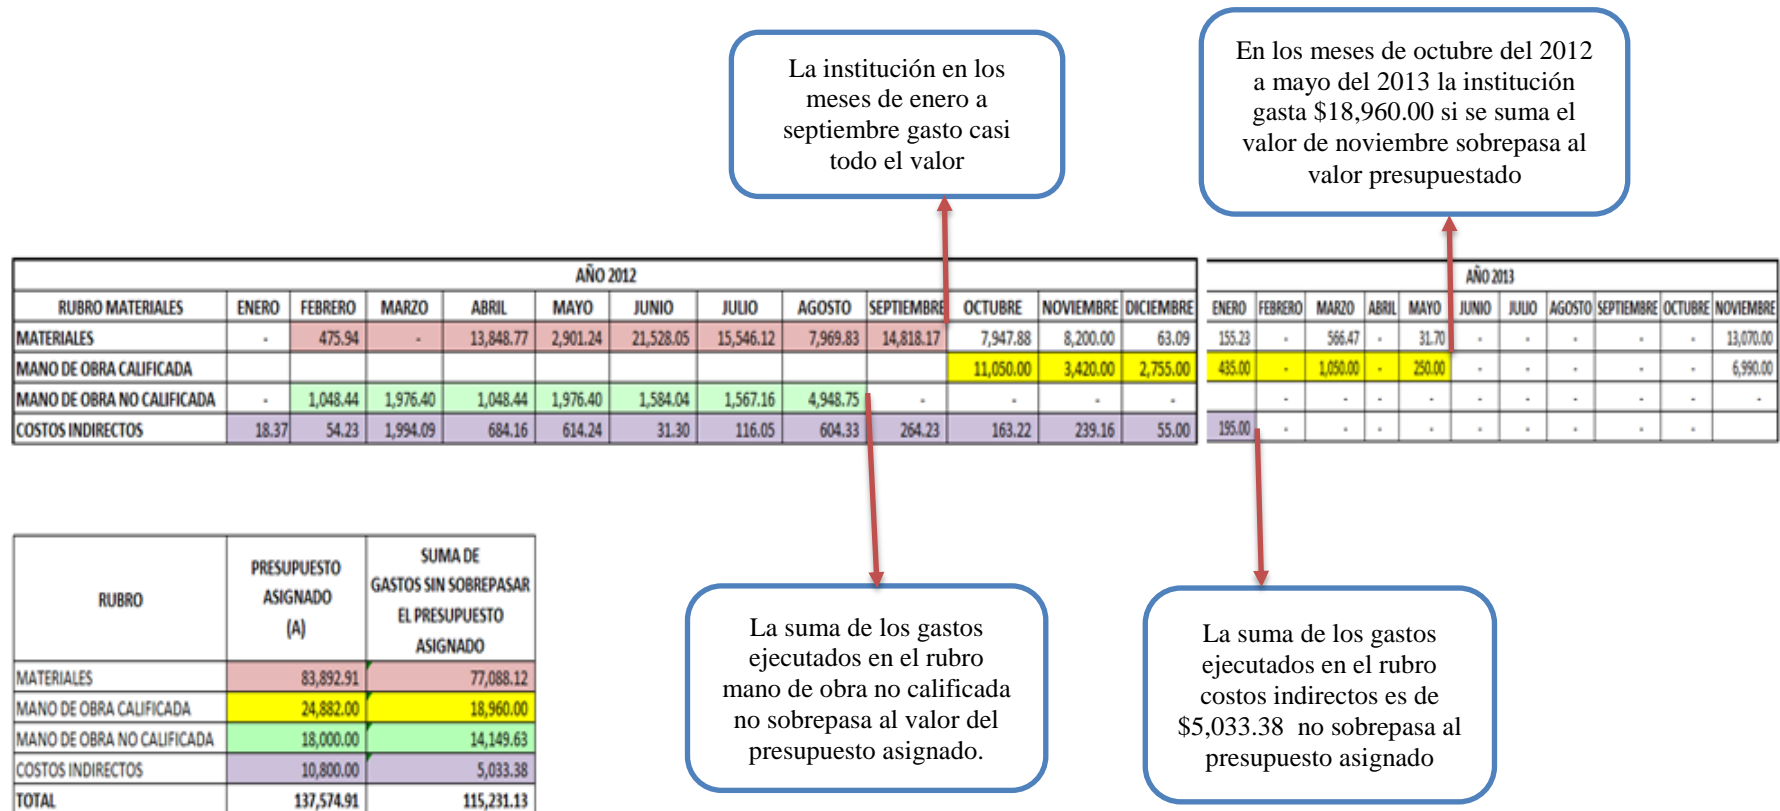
La institución en los meses de enero a septiembre gasto casi todo el valor

En los meses de octubre del 2012 a mayo del 2013 la institución gasta $18,960.00 si se suma el valor de noviembre sobrepasa al valor presupuestado

| AÑO 2012 | | | | | | | | | | | | |
|---|---|---|---|---|---|---|---|---|---|---|---|---|
| RUBRO MATERIALES | ENERO | FEBRERO | MARZO | ABRIL | MAYO | JUNIO | JULIO | AGOSTO | SEPTIEMBRE | OCTUBRE | NOVIEMBRE | DICIEMBRE |
| MATERIALES | - | 475.94 | - | 13,848.77 | 2,901.24 | 21,528.05 | 15,546.12 | 7,969.83 | 14,818.17 | 7,947.88 | 8,200.00 | 63.09 |
| MANO DE OBRA CALIFICADA | | | | | | | | | | 11,050.00 | 3,420.00 | 2,755.00 |
| MANO DE OBRA NO CALIFICADA | - | 1,048.44 | 1,976.40 | 1,048.44 | 1,976.40 | 1,584.04 | 1,567.16 | 4,948.75 | - | - | - | - |
| COSTOS INDIRECTOS | 18.37 | 54.23 | 1,994.09 | 684.16 | 614.24 | 31.30 | 116.05 | 604.33 | 264.23 | 163.22 | 239.16 | 55.00 |

| AÑO 2013 | | | | | | | | | | |
|---|---|---|---|---|---|---|---|---|---|---|
| ENERO | FEBRERO | MARZO | ABRIL | MAYO | JUNIO | JULIO | AGOSTO | SEPTIEMBRE | OCTUBRE | NOVIEMBRE |
| 155.23 | - | 566.47 | - | 31.70 | - | - | - | - | - | 13,070.00 |
| 435.00 | - | 1,050.00 | - | 250.00 | - | - | - | - | - | 6,990.00 |
| | - | - | - | - | - | - | - | - | - | - |
| 195.00 | - | - | - | - | - | - | - | - | - | |

| RUBRO | PRESUPUESTO ASIGNADO (A) | SUMA DE GASTOS SIN SOBREPASAR EL PRESUPUESTO ASIGNADO |
|---|---|---|
| MATERIALES | 83,892.91 | 77,088.12 |
| MANO DE OBRA CALIFICADA | 24,882.00 | 18,960.00 |
| MANO DE OBRA NO CALIFICADA | 18,000.00 | 14,149.63 |
| COSTOS INDIRECTOS | 10,800.00 | 5,033.38 |
| TOTAL | 137,574.91 | 115,231.13 |

La suma de los gastos ejecutados en el rubro mano de obra no calificada no sobrepasa al valor del presupuesto asignado.

La suma de los gastos ejecutados en el rubro costos indirectos es de $5,033.38 no sobrepasa al presupuesto asignado